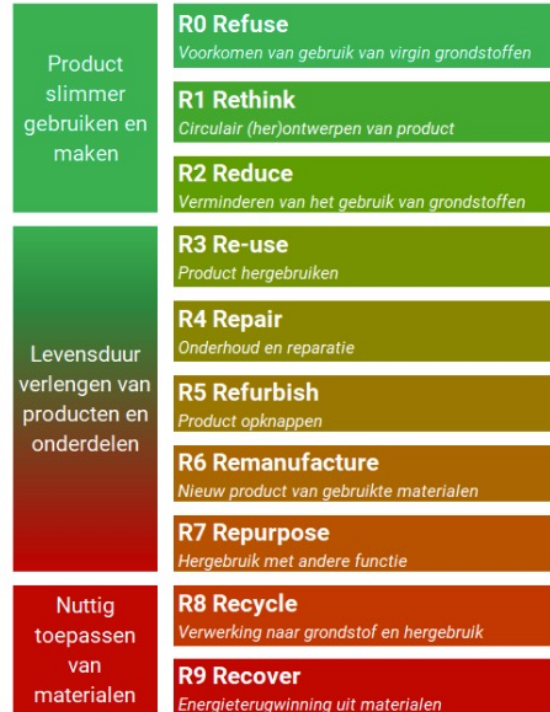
Product slimmer gebruiken en maken

R0 Refuse
Voorkomen van gebruik van virgin grondstoffen

R1 Rethink
Circulair (her)ontwerpen van product

R2 Reduce
Verminderen van het gebruik van grondstoffen

Levensduur verlengen van producten en onderdelen

R3 Re-use
Product hergebruiken

R4 Repair
Onderhoud en reparatie

R5 Refurbish
Product opknappen

R6 Remanufacture
Nieuw product van gebruikte materialen

R7 Repurpose
Hergebruik met andere functie

Nuttig toepassen van materialen

R8 Recycle
Verwerking naar grondstof en hergebruik

R9 Recover
Energieterugwinning uit materialen